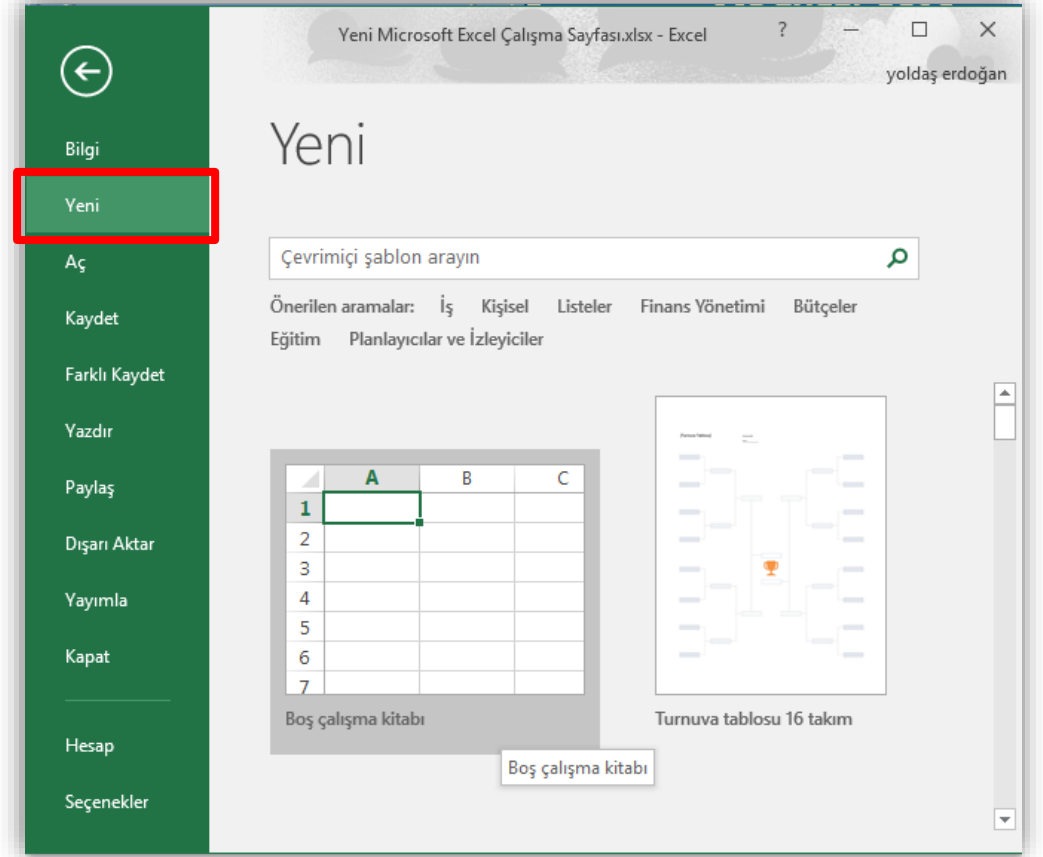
Yeni Microsoft Excel Çalışma Sayfası.xlsx - Excel
?
yoldaş erdoğan

Bilgi
Yeni
Aç
Kaydet
Farklı Kaydet
Yazdır
Paylaş
Dışarı Aktar
Yayımla
Kapat
Hesap
Seçenekler

Yeni

Çevrimiçi şablon arayın

Önerilen aramalar: İş Kişisel Listeler Finans Yönetimi Bütçeler
Eğitim Planlayıcılar ve İzleyiciler

| | A | B | C |
|---|---|---|---|
| 1 | | | |
| 2 | | | |
| 3 | | | |
| 4 | | | |
| 5 | | | |
| 6 | | | |
| 7 | | | |

Boş çalışma kitabı
Boş çalışma kitabı

Turnuva tablosu 16 takım